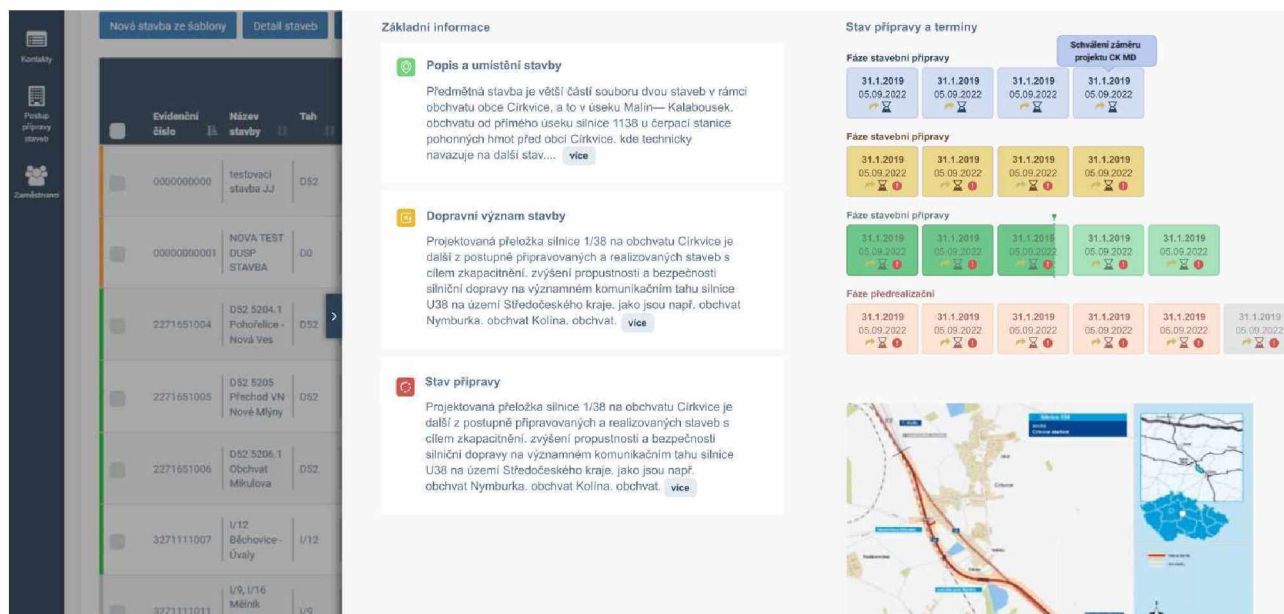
Kontakty

Postup přípravy staveb

Zaměstnanci

Nová stavba ze šablony

Detail staveb

| | Evidenční číslo | Název stavby | Tah |
|---|---|---|---|
| | 0000000000 | testovací stavba JJ | D52 |
| | 0000000001 | NOVA TEST DUSP STAVBA | D0 |
| | 2271651004 | D52 5204.1 Pohořelice - Nová Ves | D52 |
| | 2271651005 | D52 5205 Přechod VN Nové Mlýny | D52 |
| | 2271651006 | D52 5206.1 Obchvat Mikulova | D52 |
| | 3271111007 | I/12 Běchovice - Úvaly | I/12 |
| | 3271111011 | I/9, I/16 Mělník | I/9 |

Základní informace

Popis a umístění stavby

Předmětná stavba je větší částí souboru dvou staveb v rámci obchvatu obce Církvice, a to v úseku Malín— Kalabousek. obchvatu od přímého úseku silnice 1138 u čerpací stanice pohonných hmot před obcí Církvice. kde technicky navazuje na další stav.... více

Dopravní význam stavby

Projektovaná přeložka silnice 1/38 na obchvatu Církvice je další z postupně připravovaných a realizovaných staveb s cílem zkapacitnění. zvýšení propustnosti a bezpečnosti silniční dopravy na významném komunikačním tahu silnice U38 na území Středočeského kraje. jako jsou např. obchvat Nymburka. obchvat Kolína. obchvat. více

Stav přípravy

Projektovaná přeložka silnice 1/38 na obchvatu Církvice je další z postupně připravovaných a realizovaných staveb s cílem zkapacitnění. zvýšení propustnosti a bezpečnosti silniční dopravy na významném komunikačním tahu silnice U38 na území Středočeského kraje. jako jsou např. obchvat Nymburka. obchvat Kolína. obchvat. více

Stav přípravy a terminy

Schválení záměru projektu CK MD

Fáze stavební přípravy

31.1.2019 05.09.2022
31.1.2019 05.09.2022
31.1.2019 05.09.2022
31.1.2019 05.09.2022

Fáze stavební přípravy

31.1.2019 05.09.2022
31.1.2019 05.09.2022
31.1.2019 05.09.2022
31.1.2019 05.09.2022

Fáze stavební přípravy

31.1.2019 05.09.2022
31.1.2019 05.09.2022
31.1.2019 05.09.2022
31.1.2019 05.09.2022
31.1.2019 05.09.2022

Fáze předrealizační

31.1.2019 05.09.2022
31.1.2019 05.09.2022
31.1.2019 05.09.2022
31.1.2019 05.09.2022
31.1.2019 05.09.2022
31.1.2019 05.09.2022

Silnice I/38